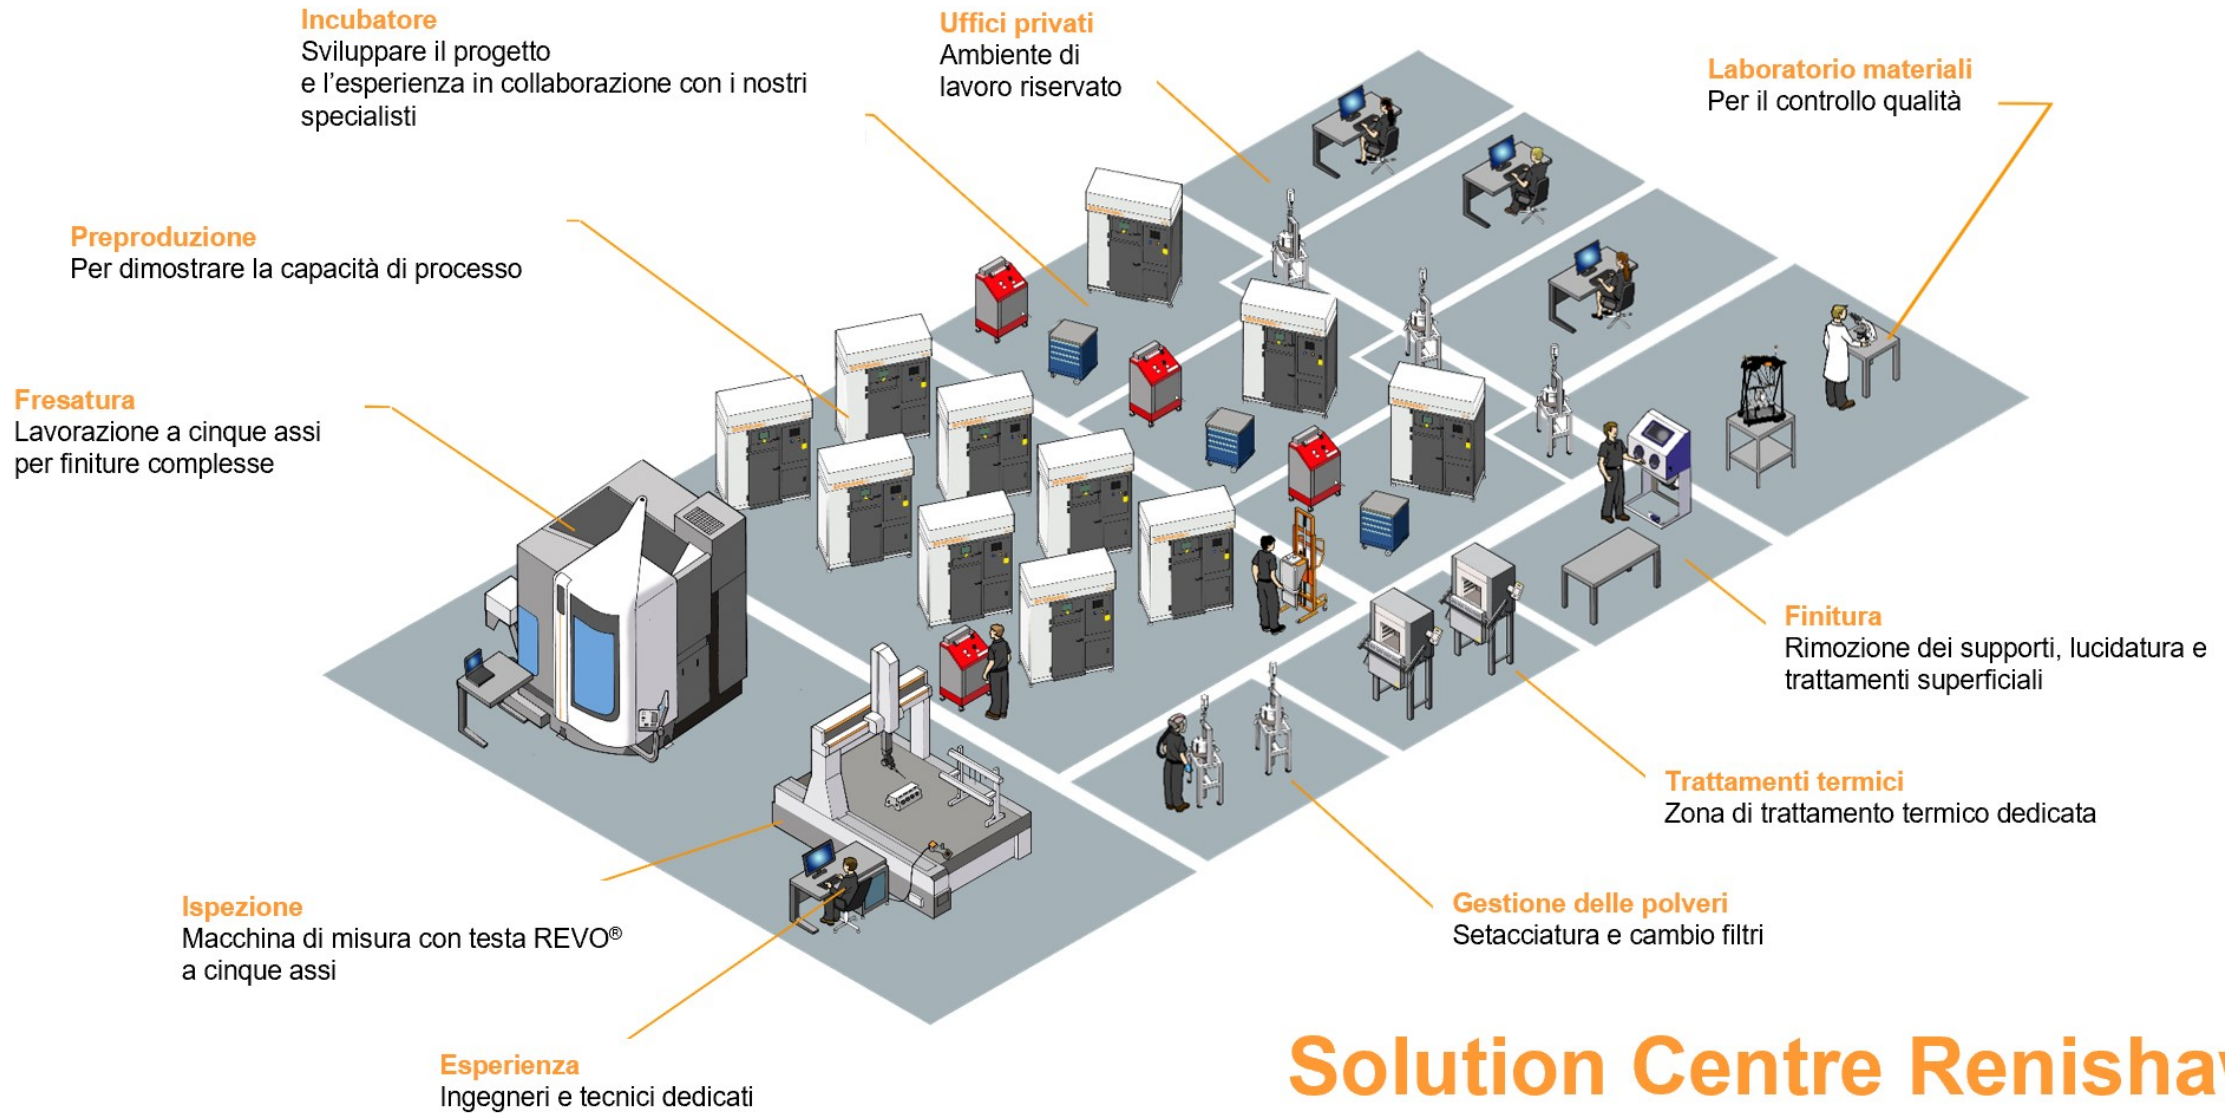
Incubatore
Sviluppare il progetto e l'esperienza in collaborazione con i nostri specialisti

Uffici privati
Ambiente di lavoro riservato

Laboratorio materiali
Per il controllo qualità

Preproduzione
Per dimostrare la capacità di processo

Fresatura
Lavorazione a cinque assi per finiture complesse

Finitura
Rimozione dei supporti, lucidatura e trattamenti superficiali

Trattamenti termici
Zona di trattamento termico dedicata

Gestione delle polveri
Setacciatura e cambio filtri

Ispezione
Macchina di misura con testa REVO® a cinque assi

Esperienza
Ingegneri e tecnici dedicati

Solution Centre Renisha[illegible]